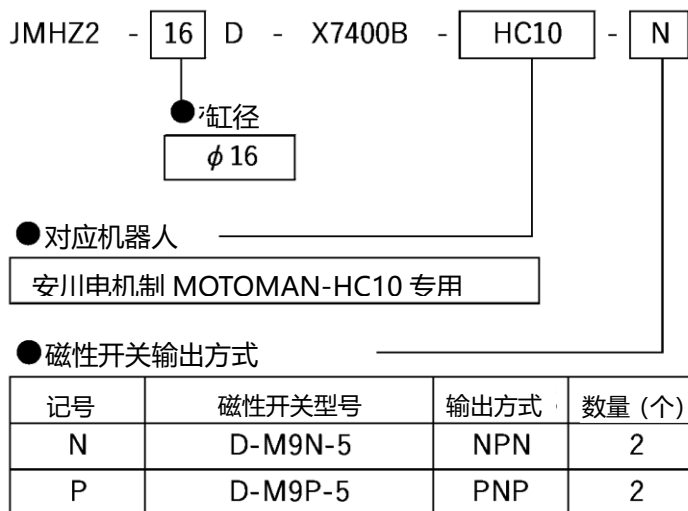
JMHZ2 - 16 D - X7400B - HC10 - N

●缸径
$\phi$ 16

●对应机器人
安川电机制 MOTOMAN-HC10 专用

●磁性开关输出方式

| 记号 | 磁性开关型号 | 输出方式 | 数量（个） |
|---|---|---|---|
| N | D-M9N-5 | NPN | 2 |
| P | D-M9P-5 | PNP | 2 |